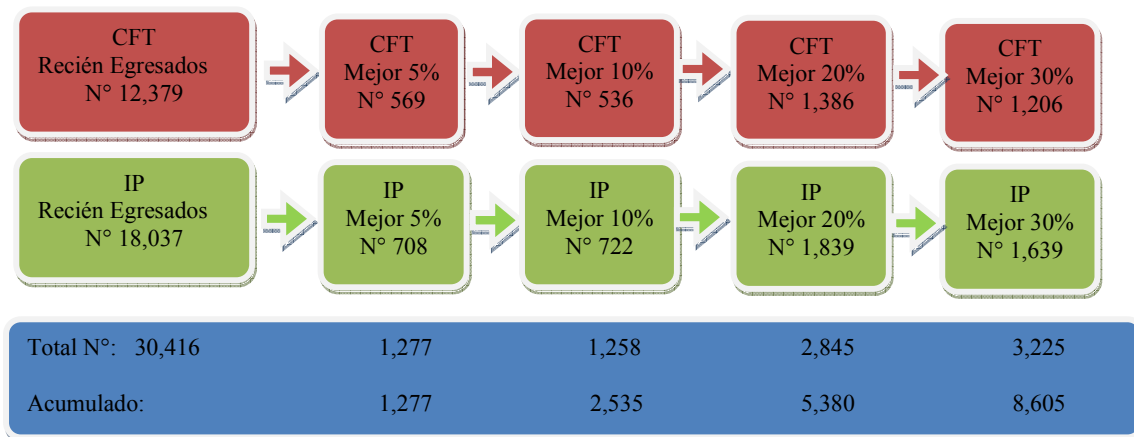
CFT
Recién Egresados
N° 12,379

CFT
Mejor 5%
N° 569

CFT
Mejor 10%
N° 536

CFT
Mejor 20%
N° 1,386

CFT
Mejor 30%
N° 1,206

IP
Recién Egresados
N° 18,037

IP
Mejor 5%
N° 708

IP
Mejor 10%
N° 722

IP
Mejor 20%
N° 1,839

IP
Mejor 30%
N° 1,639

| Total N°: 30,416 | 1,277 | 1,258 | 2,845 | 3,225 |
|---|---|---|---|---|
| Acumulado: | 1,277 | 2,535 | 5,380 | 8,605 |